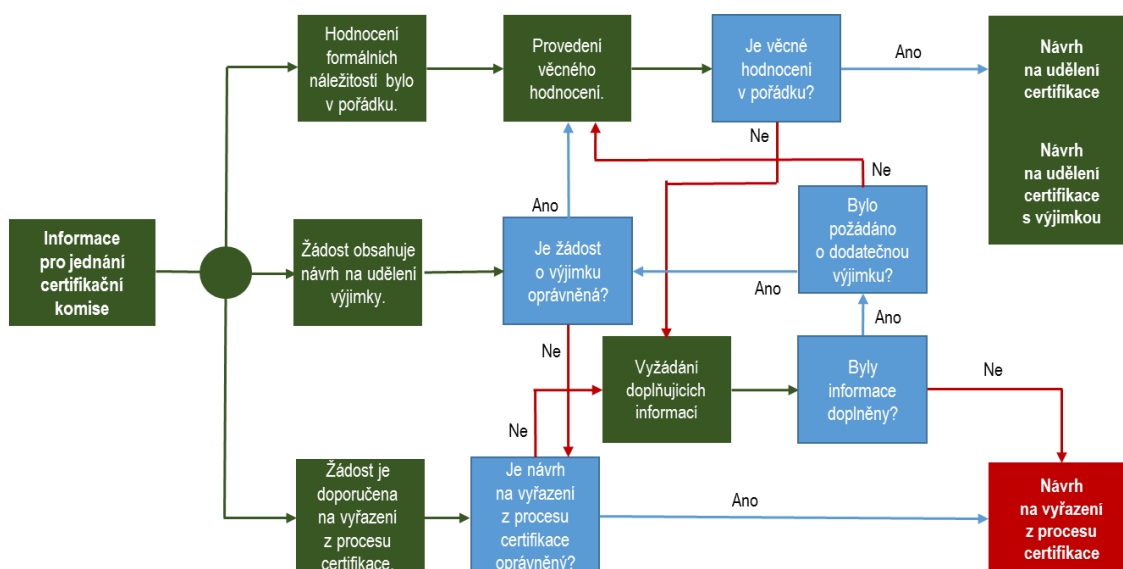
Informace pro jednání certifikační komise

Hodnocení formálních náležitostí bylo v pořádku.

Provedení věcného hodnocení.

Je věcné hodnocení v pořádku?

Ano

Návrh na udělení certifikace

Návrh na udělení certifikace s výjimkou

Ne

Ne

Ano

Žádost obsahuje návrh na udělení výjimky.

Je žádost o výjimku oprávněná?

Bylo požádáno o dodatečnou výjimku?

Ano

Ano

Ne

Vyžádání doplňujících informací

Byly informace doplněny?

Ne

Ne

Žádost je doporučena na vyřazení z procesu certifikace.

Je návrh na vyřazení z procesu certifikace oprávněný?

Ano

Návrh na vyřazení z procesu certifikace